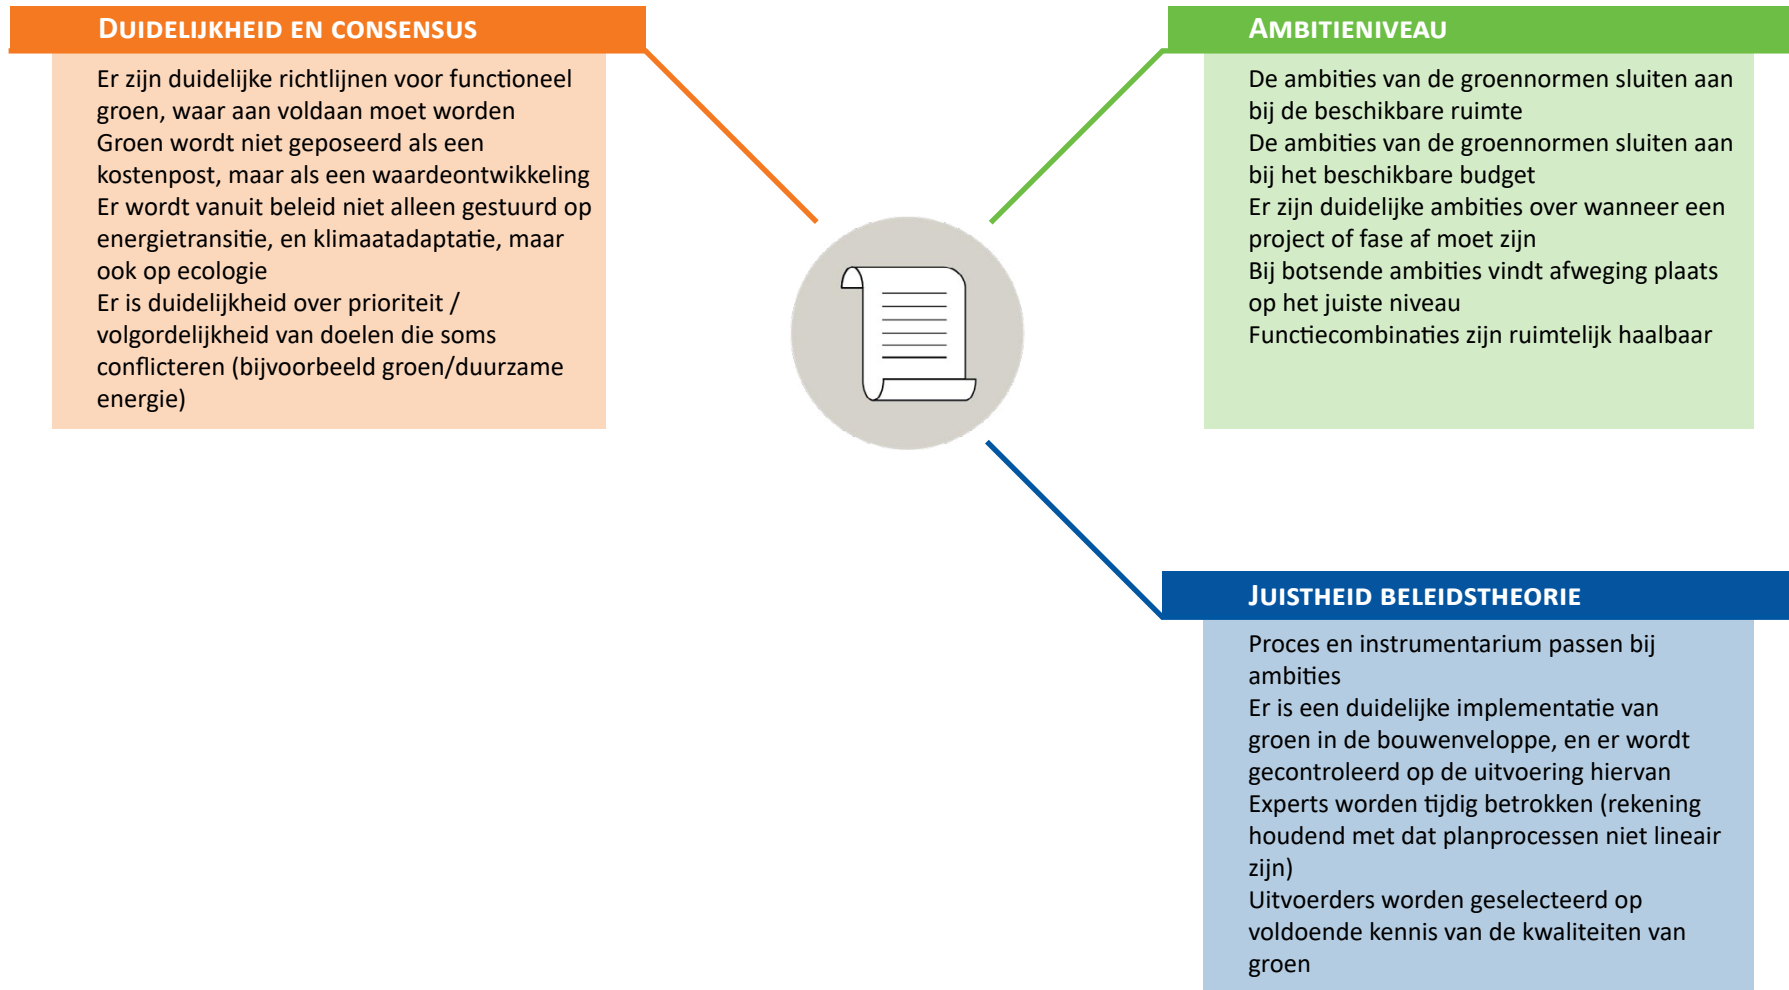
Duidelijkheid en consensus

Er zijn duidelijke richtlijnen voor functioneel groen, waar aan voldaan moet worden
Groen wordt niet geposeerd als een kostenpost, maar als een waardeontwikkeling
Er wordt vanuit beleid niet alleen gestuurd op energietransitie, en klimaatadaptatie, maar ook op ecologie
Er is duidelijkheid over prioriteit / volgordelijkheid van doelen die soms conflicteren (bijvoorbeeld groen/duurzame energie)

Ambitieniveau

De ambities van de groennormen sluiten aan bij de beschikbare ruimte
De ambities van de groennormen sluiten aan bij het beschikbare budget
Er zijn duidelijke ambities over wanneer een project of fase af moet zijn
Bij botsende ambities vindt afweging plaats op het juiste niveau
Functiecombinaties zijn ruimtelijk haalbaar

Juistheid beleidstheorie

Proces en instrumentarium passen bij ambities
Er is een duidelijke implementatie van groen in de bouwenveloppe, en er wordt gecontroleerd op de uitvoering hiervan
Experts worden tijdig betrokken (rekening houdend met dat planprocessen niet lineair zijn)
Uitvoerders worden geselecteerd op voldoende kennis van de kwaliteiten van groen